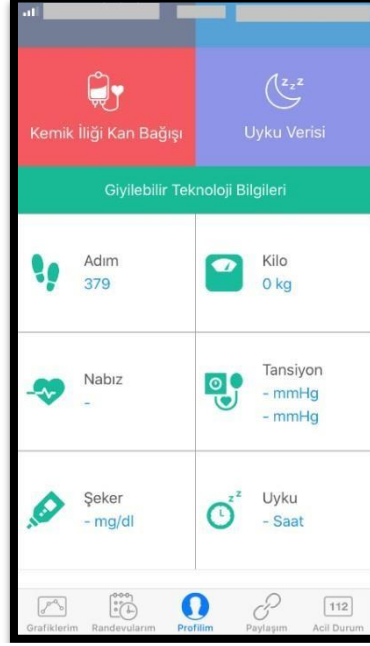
Kemik İliği Kan Bağışı

Uyku Verisi

Giyilebilir Teknoloji Bilgileri

Adım
379

Kilo
0 kg

Nabız
-

Tansiyon
- mmHg
- mmHg

Şeker
- mg/dl

Uyku
- Saat

Grafiklerim Randevularım Profilim Paylaşım 112 Acil Durum